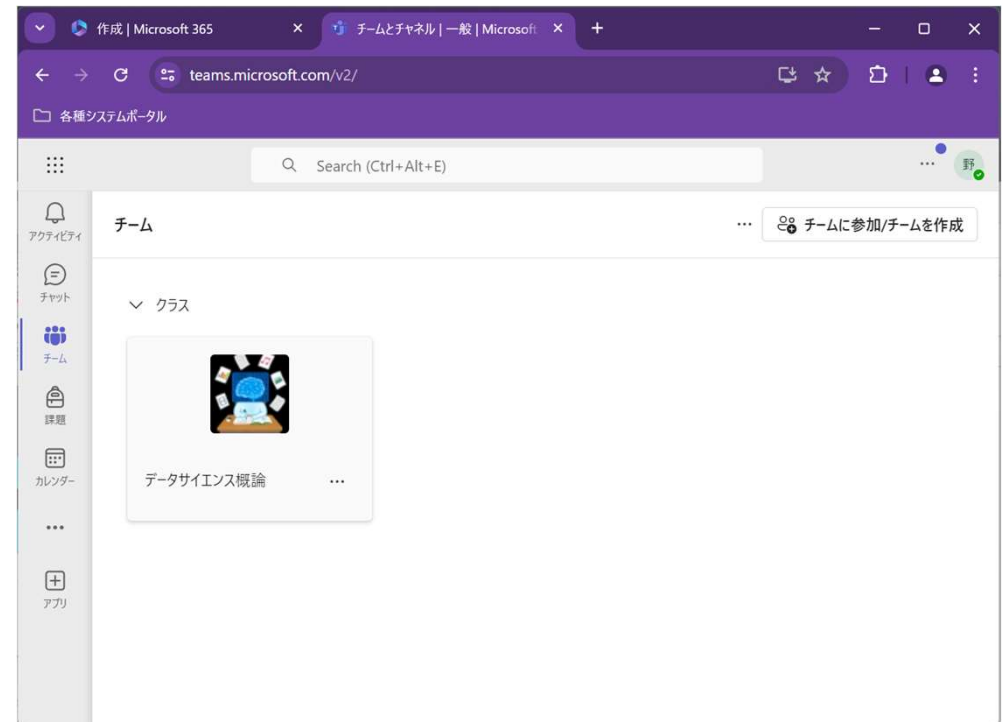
作成 | Microsoft 365
チームとチャネル | 一般 | Microsoft
teams.microsoft.com/v2/
各種システムポータル
Search (Ctrl+Alt+E)
野
アクティビティ
チャット
チーム
課題
カレンダー
...
アプリ
チーム
...
チームに参加/チームを作成
クラス
データサイエンス概論
...